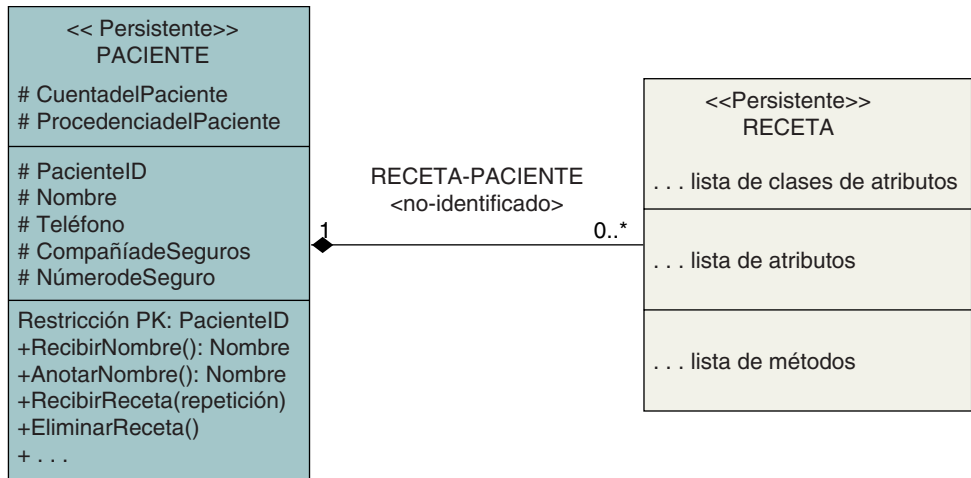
<< Persistente>>
PACIENTE

# CuentadelPaciente
# ProcedenciadelPaciente

# PacienteID
# Nombre
# Teléfono
# CompañíadeSeguros
# NúmerodeSeguro

Restricción PK: PacienteID
+RecibirNombre(): Nombre
+AnotarNombre(): Nombre
+RecibirReceta(repetición)
+EliminarReceta()
+ . . .

RECETA-PACIENTE
<no-identificado>

1

0..*

<<Persistente>>
RECETA

. . . lista de clases de atributos

. . . lista de atributos

. . . lista de métodos